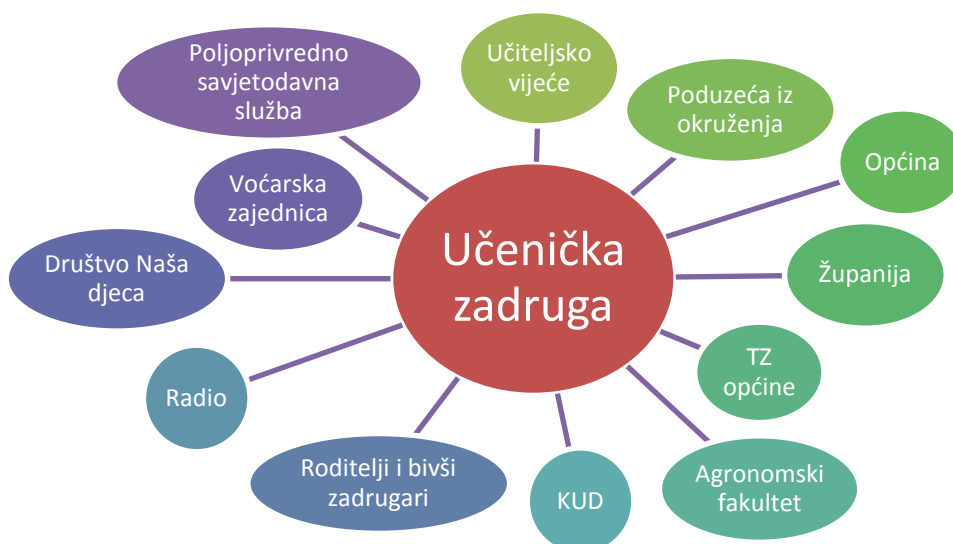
Učenička zadruga

Učiteljsko vijeće

Poduzeća iz okruženja

Općina

Županija

TZ općine

Agronomski fakultet

KUD

Roditelji i bivši zadrugari

Radio

Društvo Naša djeca

Voćarska zajednica

Poljoprivredno savjetodavna služba